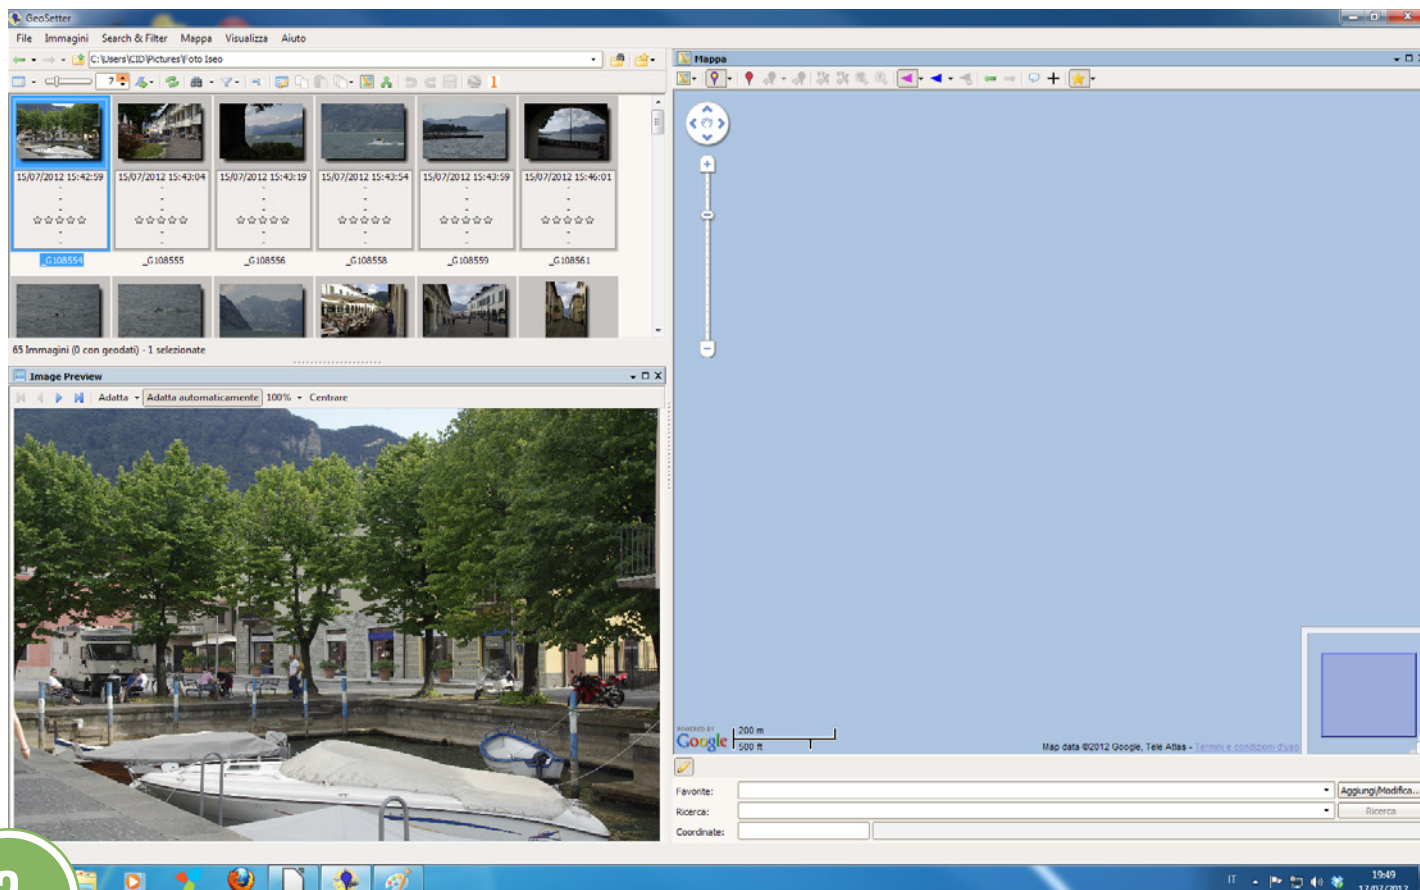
GeoSetter

File Immagini Search & Filter Mappa Visualizza Aiuto

C:\Users\CID\Pictures\Foto Iseo

7

15/07/2012 15:42:59
_G108554

15/07/2012 15:43:04
_G108555

15/07/2012 15:43:19
_G108556

15/07/2012 15:43:54
_G108558

15/07/2012 15:43:59
_G108559

15/07/2012 15:46:01
_G108561

65 Immagini (0 con geodati) - 1 selezionate

Image Preview

Adatta Adatta automaticamente 100% Centrare

Mappa

POWERED BY Google 200 m 500 ft

Map data ©2012 Google, Tele Atlas - Termini e condizioni d'uso

Favorite: Aggiungi/Modifica...

Ricerca: Ricerca

Coordinate:

IT 19:49 17/07/2012